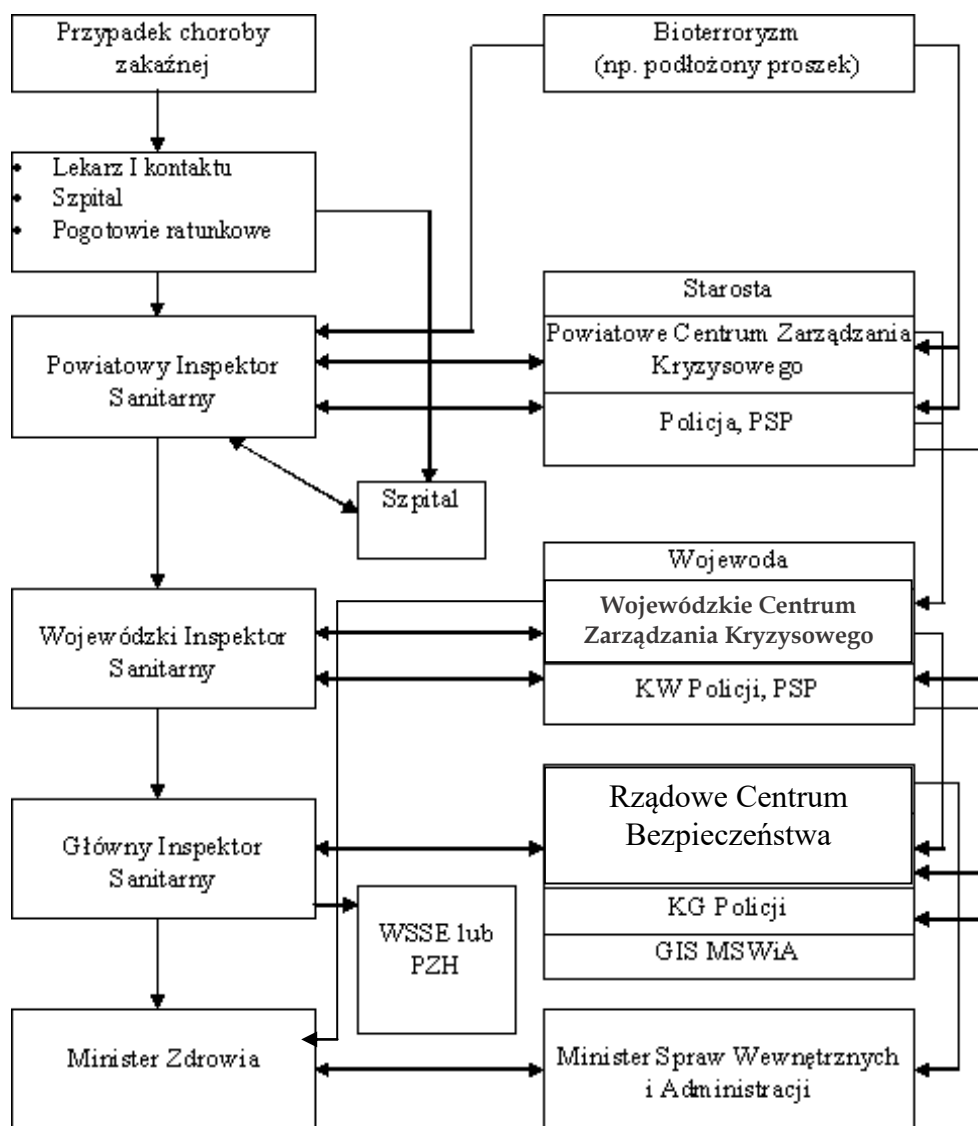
Przypadek choroby zakaźnej

Bioterroryzm (np. podłożony proszek)

- Lekarz I kontaktu
- Szpital
- Pogotowie ratunkowe

Starosta

Powiatowe Centrum Zarządzania Kryzysowego

Powiatowy Inspektor Sanitarny

Policja, PSP

Szpital

Wojewoda

Wojewódzkie Centrum Zarządzania Kryzysowego

Wojewódzki Inspektor Sanitarny

KW Policji, PSP

Rządowe Centrum Bezpieczeństwa

Główny Inspektor Sanitarny

KG Policji

GIS MSWiA

WSSE lub PZH

Minister Zdrowia

Minister Spraw Wewnętrznych i Administracji